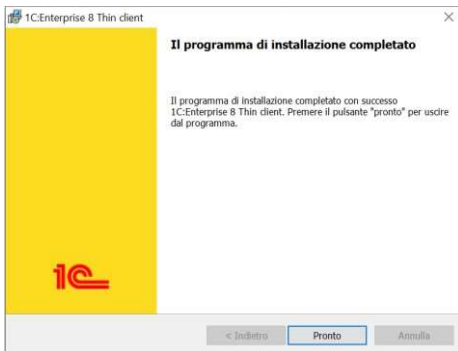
1C:Enterprise 8 Thin client

×

Il programma di installazione completato

Il programma di installazione completato con successo 1C:Enterprise 8 Thin client. Premere il pulsante "pronto" per uscire dal programma.

1C

< Indietro

Pronto

Annulla